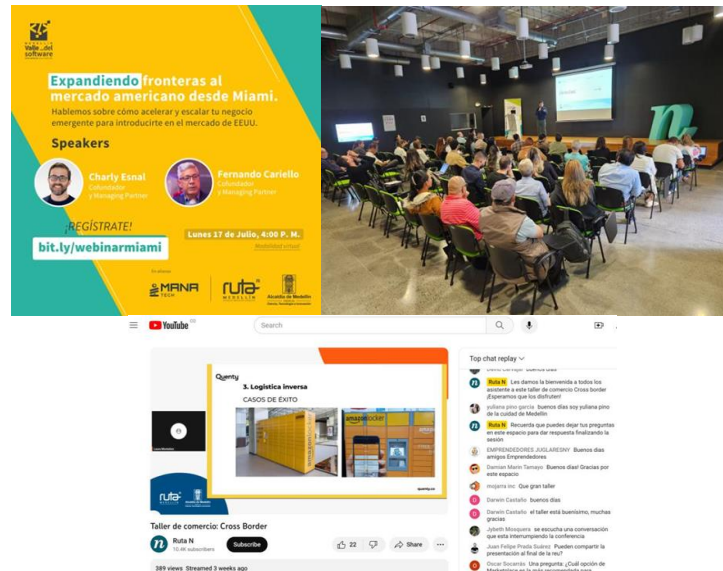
Valle del software

Expandiendo fronteras al mercado americano desde Miami.

Hablemos sobre cómo acelerar y escalar tu negocio emergente para introducirte en el mercado de EEUU.

Speakers

Charly Esnal
Cofundador y Managing Partner

Fernando Cariello
Cofundador y Managing Partner

¡REGÍSTRATE!
bit.ly/webinarmiami

Lunes 17 de Julio, 4:00 P. M.
Modalidad virtual

En alianza:
MANA TECH
ruta N MEDELLÍN
Alcaldía de Medellín

YouTube CO

Search

Quenty
3. Logística inversa
CASOS DE EXITO
amazon locker
quenty.co

Taller de comercio: Cross Border
Ruta N
10.4K subscribers
Subscribe
22
Share
389 views Streamed 3 weeks ago

Top chat replay

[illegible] Buenos días
Ruta N Les damos la bienvenida a todos los asistente a este taller de comercio Cross border ¡Esperamos que los disfruten!
yuliana pino garcia buenos dias soy yuliana pino de la cuidad de Medellin
Ruta N Recuerda que puedes dejar tus preguntas en este espacio para dar respuesta finalizando la sesión
EMPRENDEDORES JUGLARESNY Buenos días amigos Emprendedores
Damian Marin Tamayo Buenos días! Gracias por este espacio
mojarra inc Que gran taller
Darwin Castaño buenos dias
Darwin Castaño el taller está buenísimo, muchas gracias
Jybeth Mosquera se escucha una conversación que esta interrumpiendo la conferencia
Juan Felipe Prada Suárez Pueden compartir la presentación al final de la reu?
Oscar Socarrás Una pregunta: ¿Cuál opción de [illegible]